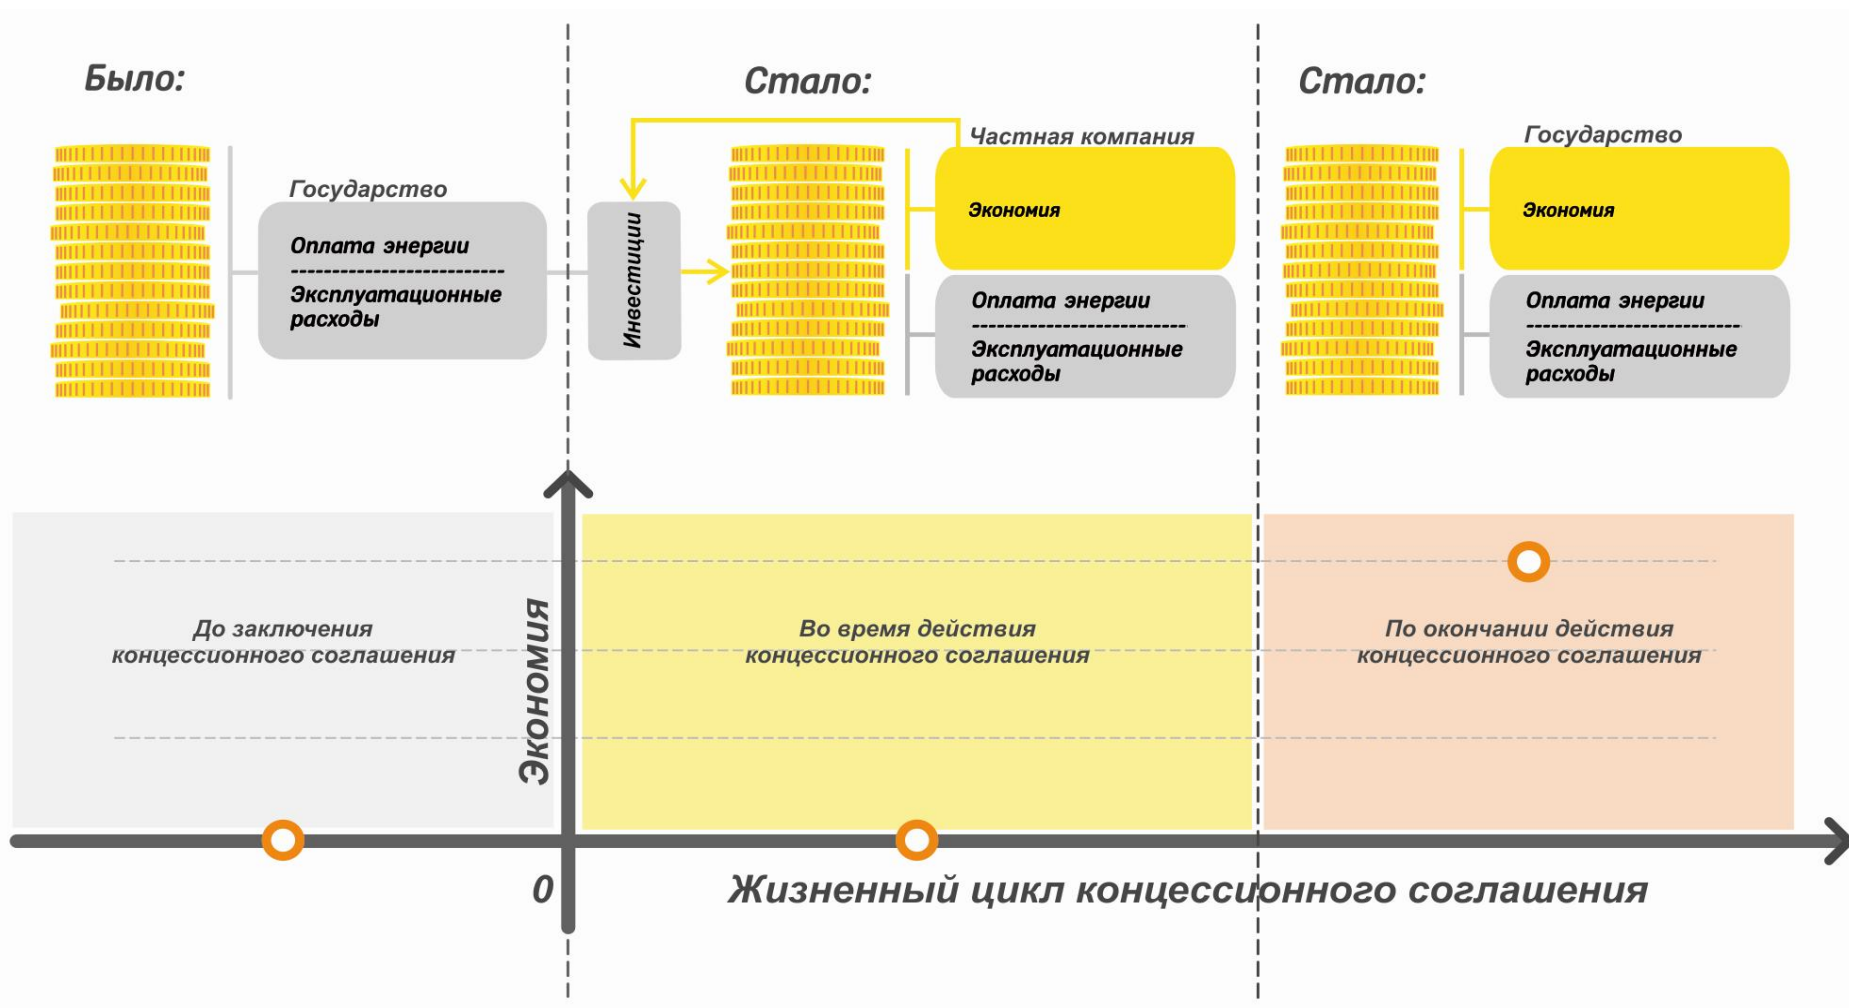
Было:

Государство

Оплата энергии

Эксплуатационные расходы

Стало:

Частная компания

Инвестиции

Экономия

Оплата энергии

Эксплуатационные расходы

Стало:

Государство

Экономия

Оплата энергии

Эксплуатационные расходы

Экономия

До заключения концессионного соглашения

Во время действия концессионного соглашения

По окончании действия концессионного соглашения

0

Жизненный цикл концессионного соглашения